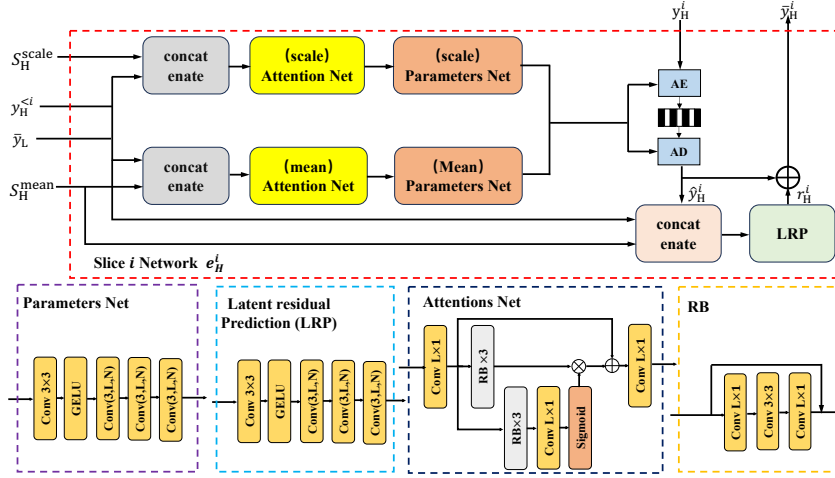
$S_H^{scale}$
$y_H^{<i}$
$\bar{y}_L$
$S_H^{mean}$

concat enate
(scale) Attention Net
(scale) Parameters Net

concat enate
(mean) Attention Net
(Mean) Parameters Net

$y_H^i$
AE
AD
$\hat{y}_H^i$
$\bar{y}_H^i$
$r_H^i$
concat enate
LRP

Slice $i$ Network $e_H^i$

Parameters Net
Conv 3×3
GELU
Conv(3,L,N)
Conv(3,L,N)
Conv(3,L,N)

Latent residual Prediction (LRP)
Conv 3×3
GELU
Conv(3,L,N)
Conv(3,L,N)
Conv(3,L,N)

Attentions Net
Conv L×1
RB ×3
RB×3
Conv L×1
Sigmoid
Conv L×1

RB
Conv L×1
Conv 3×3
Conv L×1